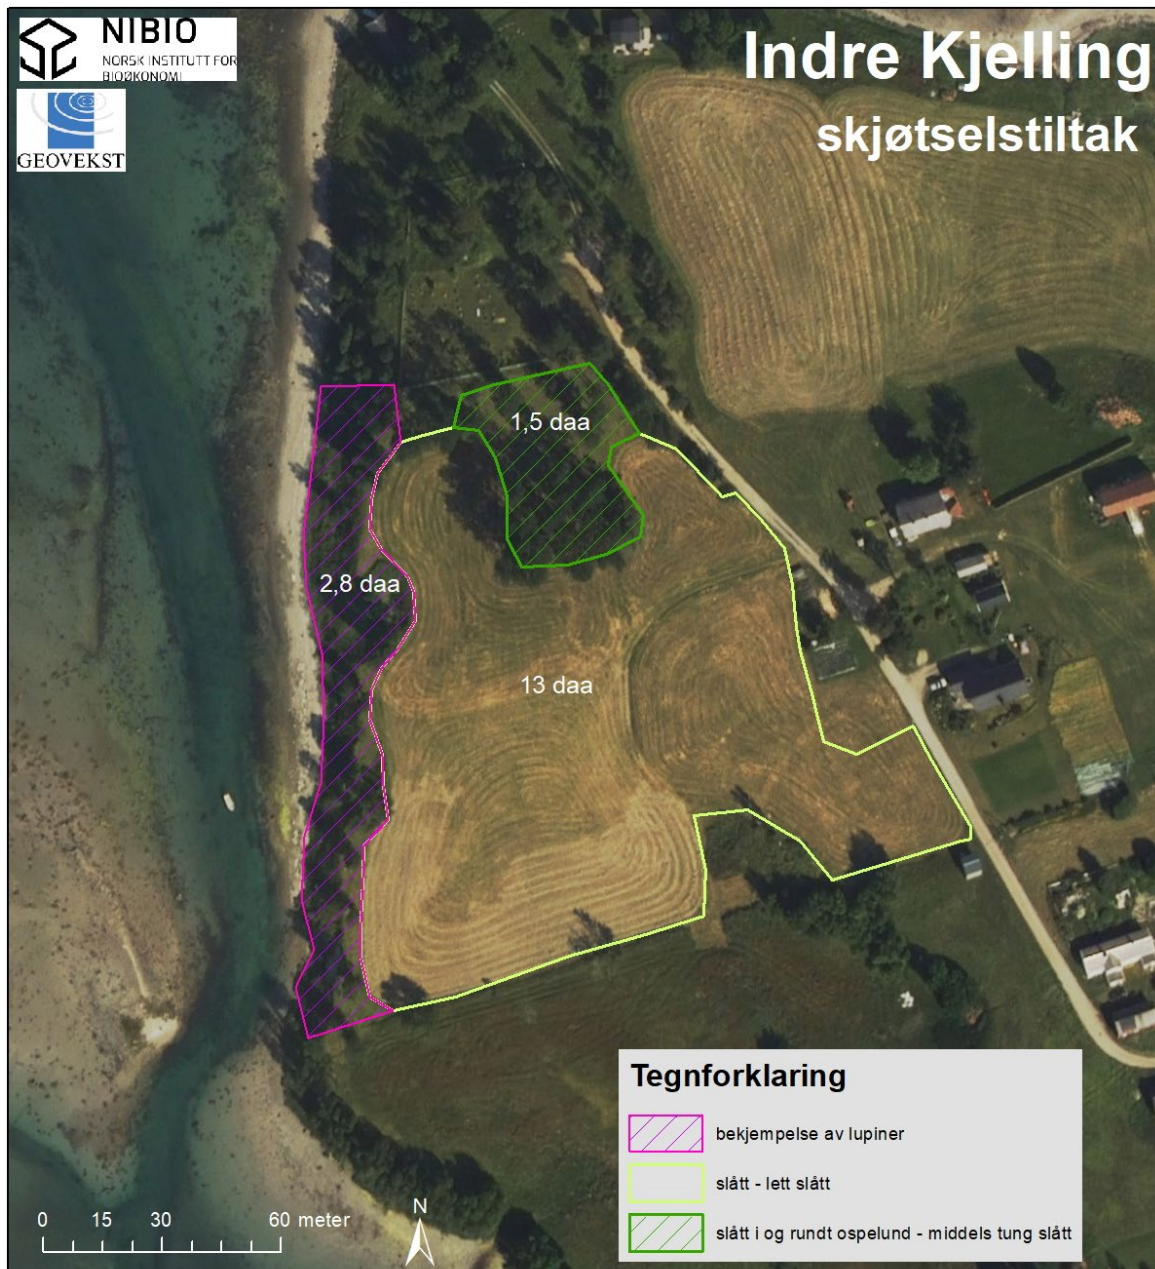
NIBIO
NORSK INSTITUTT FOR BIOØKONOMI

GEOVEKST

Indre Kjelling
skjøtselstiltak

1,5 daa

2,8 daa

13 daa

Tegnforklaring

bekjempelse av lupiner

slått - lett slått

slått i og rundt ospelund - middels tung slått

0 15 30 60 meter

N